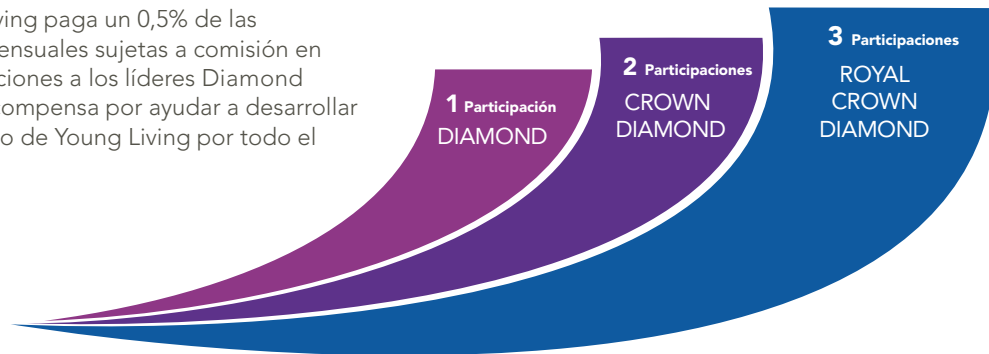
ving paga un 0,5% de las ensuales sujetas a comisión en ciones a los líderes Diamond ompensa por ayudar a desarrollar o de Young Living por todo el

1 Participación
DIAMOND

2 Participaciones
CROWN DIAMOND

3 Participaciones
ROYAL CROWN DIAMOND